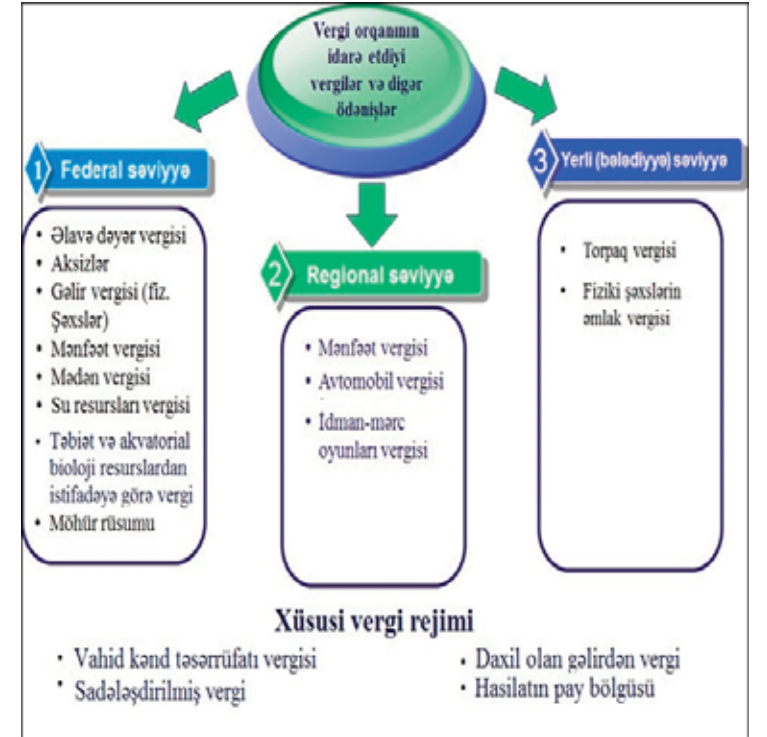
Vergi orqanının idarə etdiyi vergilər və digər ödənişlər

1 Federal səviyyə

• Əlavə dəyər vergisi
• Aksizlər
• Gəlir vergisi (fiz. Şəxslər)
• Mənfəət vergisi
• Mədən vergisi
• Su resursları vergisi
• Təbiət və akvatorial bioloji resurslardan istifadəyə görə vergi
• Möhür rüsumu

2 Regional səviyyə

• Mənfəət vergisi
• Avtomobil vergisi
• Idman-mərc oyunları vergisi

3 Yerli (bələdiyyə) səviyyə

• Torpaq vergisi
• Fiziki şəxslərin əmlak vergisi

Xüsusi vergi rejimi

• Vahid kənd təsərrüfatı vergisi
• Sadələşdirilmiş vergi
• Daxil olan gəlirdən vergi
• Hasilatın pay bölgüsü